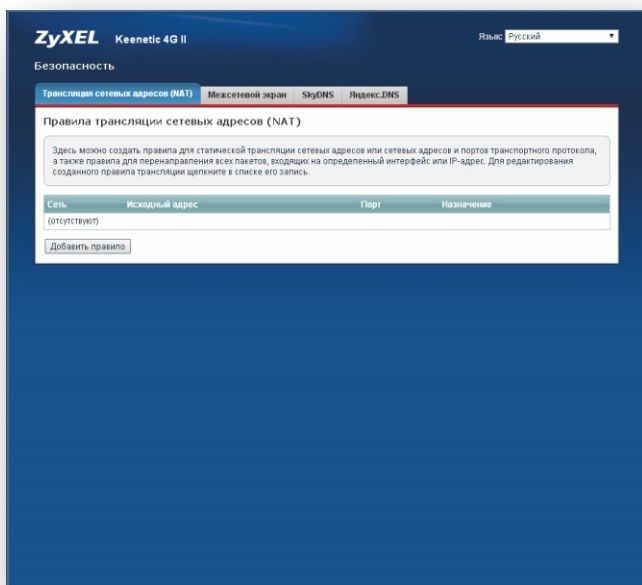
ZyXEL Keenetic 4G II

Язык Русский

Безопасность

Трансляция сетевых адресов (NAT) | Межсетевой экран | SkyDNS | Яндекс.DNS

Правила трансляции сетевых адресов (NAT)

Здесь можно создать правила для статической трансляции сетевых адресов или сетевых адресов и портов транспортного протокола, а также правила для перенаправления всех пакетов, входящих на определенный интерфейс или IP-адрес. Для редактирования созданного правила трансляции щелкните в списке его запись.

| Сеть | Исходный адрес | Порт | Назначение |
|---|---|---|---|
| (отсутствуют) | | | |

Добавить правило